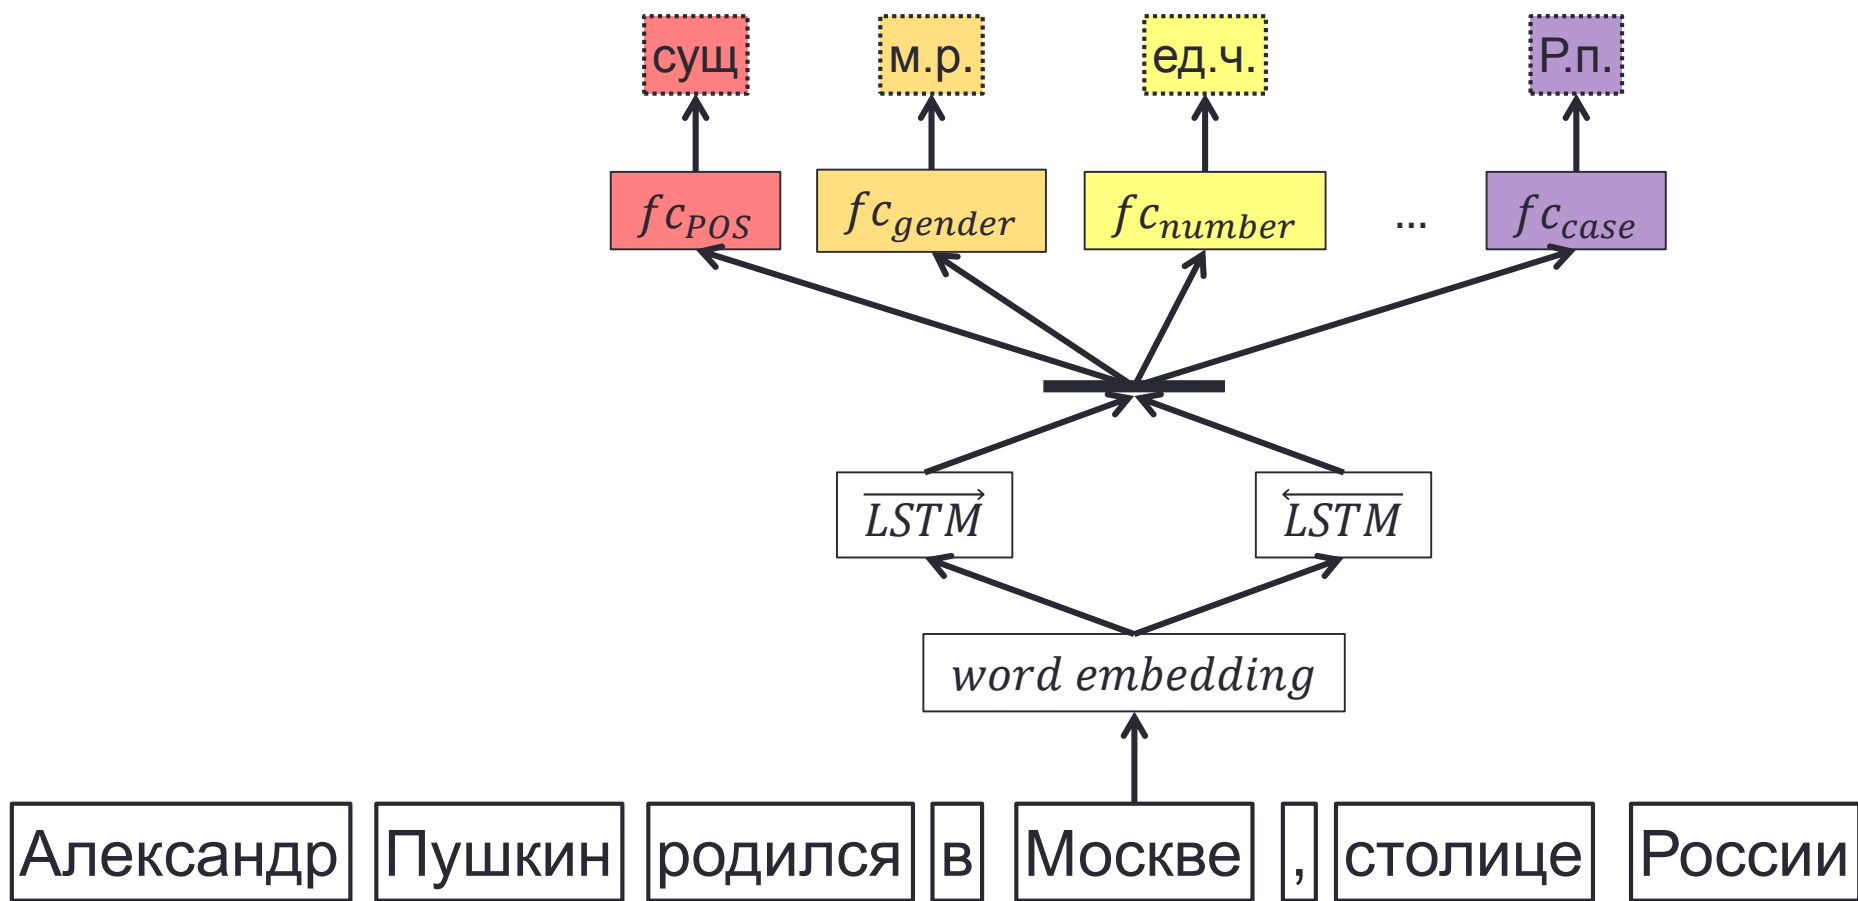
сущ

м.р.

ед.ч.

Р.п.

$fc_{POS}$

$fc_{gender}$

$fc_{number}$

...

$fc_{case}$

$\overrightarrow{LSTM}$

$\overleftarrow{LSTM}$

$word\ embedding$

Александр

Пушкин

родился

в

Москве

,

столице

России